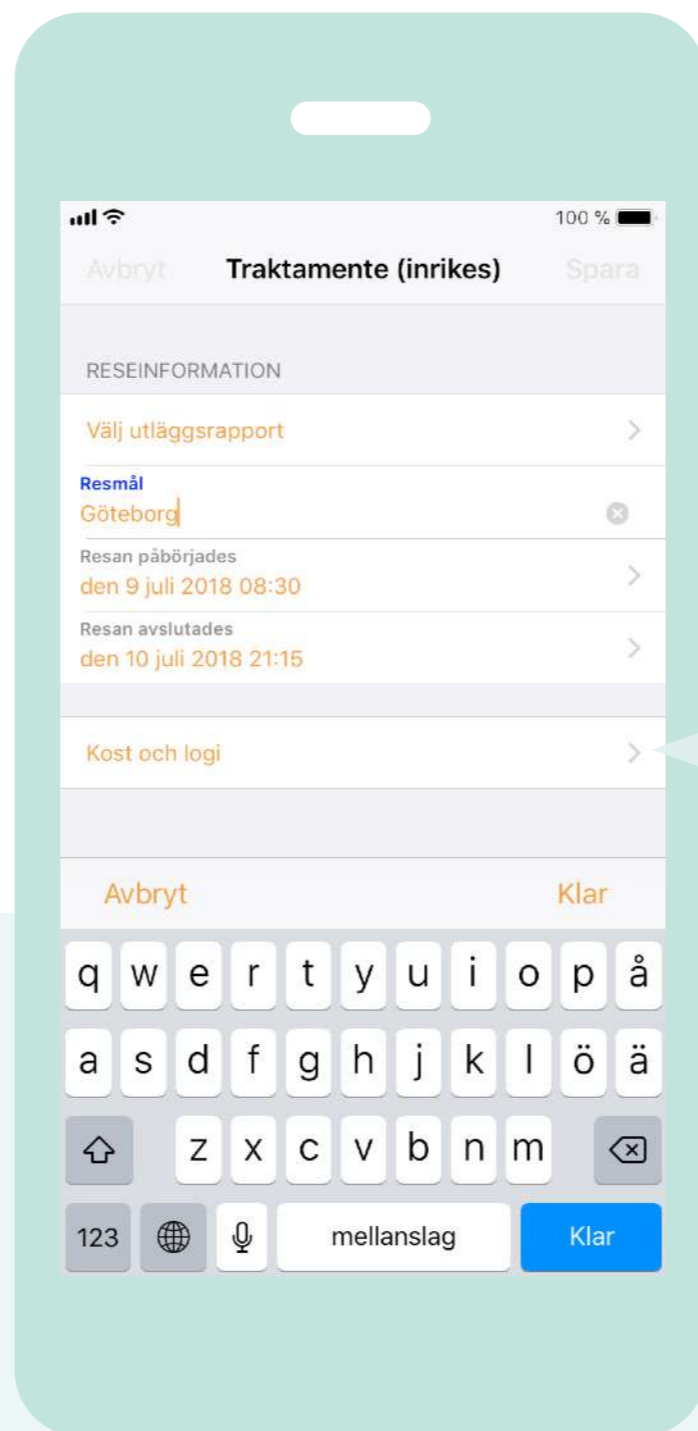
100 %

Avbryt Traktamente (inrikes) Spara

RESEINFORMATION

Välj utläggsrapport

Resmål
Göteborg

Resan påbörjades
den 9 juli 2018 08:30

Resan avslutades
den 10 juli 2018 21:15

Kost och logi

Avbryt Klar

q w e r t y u i o p å
a s d f g h j k l ö ä
z x c v b n m
123 mellanslag Klar